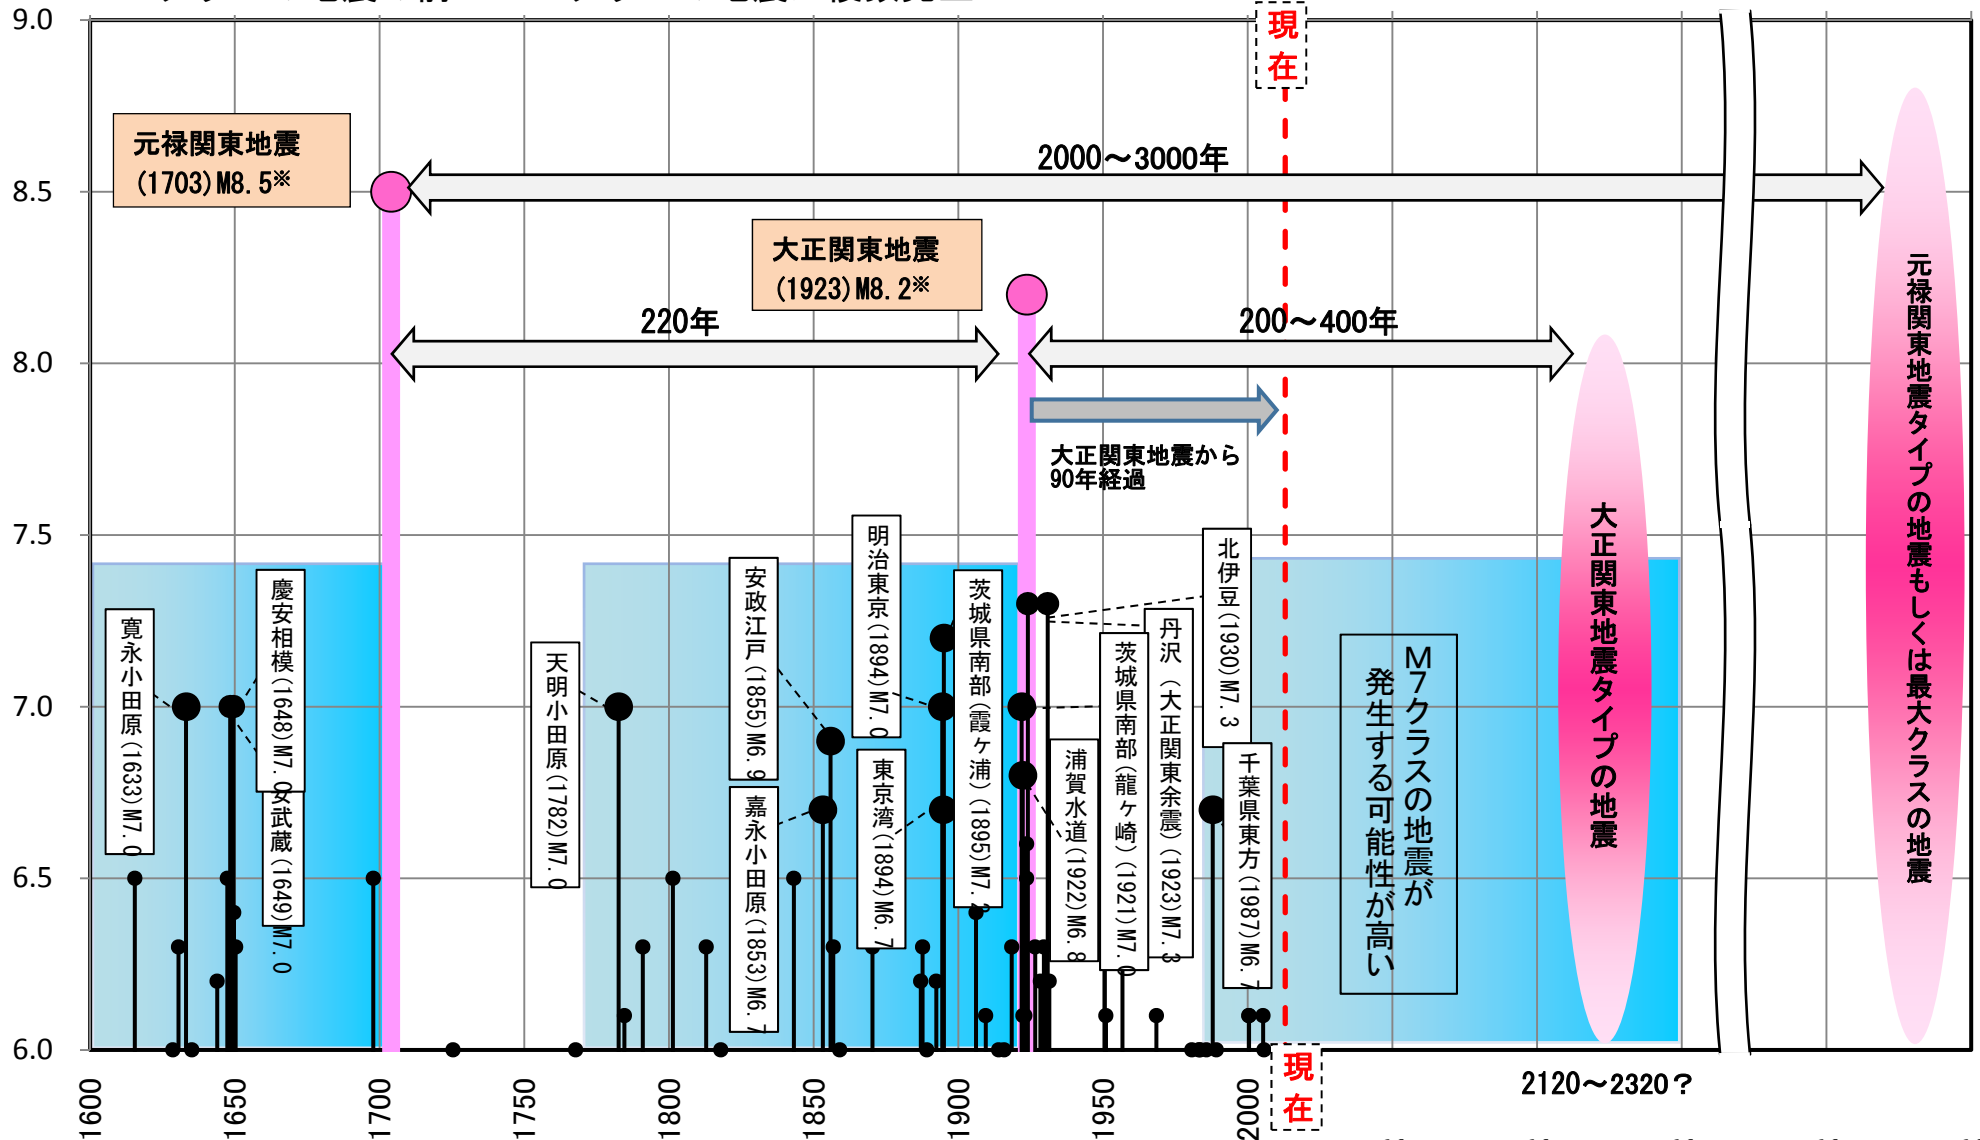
9.0
8.5
8.0
7.5
7.0
6.5
6.0

現在

元禄関東地震
(1703)M8.5※

2000～3000年

大正関東地震
(1923)M8.2※

220年

200～400年

大正関東地震から
90年経過

元禄関東地震タイプの地震もしくは最大クラスの地震

大正関東地震タイプの地震

M7クラスの地震が発生する可能性が高い

寛永小田原(1633)M7.0
慶安相模(1648)M7.0
武蔵(1649)M7.0
天明小田原(1782)M7.0
安政江戸(1855)M6.9
嘉永小田原(1853)M6.7
明治東京(1894)M7.0
東京湾(1894)M6.7
茨城県南部(霞ヶ浦)(1895)M7.2
浦賀水道(1922)M6.8
茨城県南部(龍ヶ崎)(1921)M7.0
丹沢(大正関東余震)(1923)M7.3
北伊豆(1930)M7.3
千葉県東方(1987)M6.7

2120～2320？

1600
1650
1700
1750
1800
1850
1900
1950
2000

現在